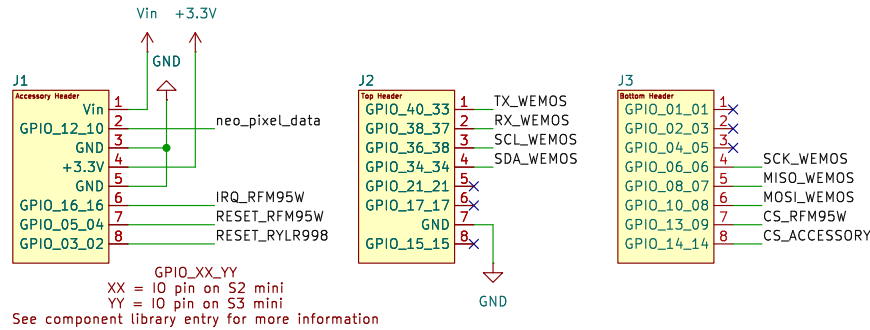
Vin +3.3V

GND

J1
Accessory Header

| Pin name | Pin | Net |
|---|---|---|
| Vin | 1 | |
| GPIO_12_10 | 2 | neo_pixel_data |
| GND | 3 | |
| +3.3V | 4 | |
| GND | 5 | |
| GPIO_16_16 | 6 | IRQ_RFM95W |
| GPIO_05_04 | 7 | RESET_RFM95W |
| GPIO_03_02 | 8 | RESET_RYLR998 |

J2
Top Header

| Pin name | Pin | Net |
|---|---|---|
| GPIO_40_33 | 1 | TX_WEMOS |
| GPIO_38_37 | 2 | RX_WEMOS |
| GPIO_36_38 | 3 | SCL_WEMOS |
| GPIO_34_34 | 4 | SDA_WEMOS |
| GPIO_21_21 | 5 | |
| GPIO_17_17 | 6 | |
| GND | 7 | |
| GPIO_15_15 | 8 | |

GND

J3
Bottom Header

| Pin name | Pin | Net |
|---|---|---|
| GPIO_01_01 | 1 | |
| GPIO_02_03 | 2 | |
| GPIO_04_05 | 3 | |
| GPIO_06_06 | 4 | SCK_WEMOS |
| GPIO_08_07 | 5 | MISO_WEMOS |
| GPIO_10_08 | 6 | MOSI_WEMOS |
| GPIO_13_09 | 7 | CS_RFM95W |
| GPIO_14_14 | 8 | CS_ACCESSORY |

GPIO_XX_YY
XX = IO pin on S2 mini
YY = IO pin on S3 mini
See component library entry for more information